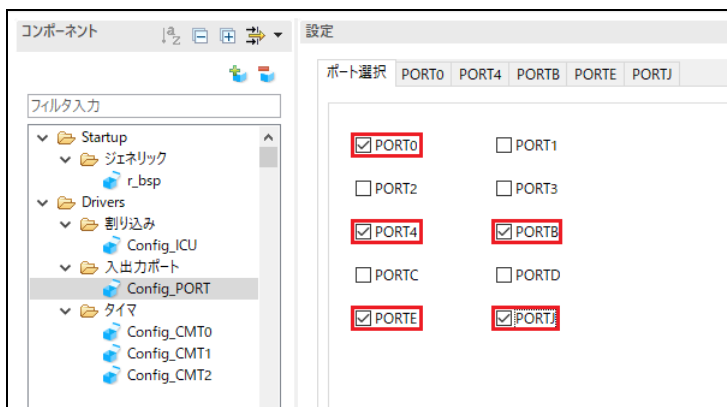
コンポーネント

フィルタ入力

Startup
ジェネリック
r_bsp
Drivers
割り込み
Config_ICU
入出力ポート
Config_PORT
タイマ
Config_CMT0
Config_CMT1
Config_CMT2

設定

ポート選択 | PORT0 | PORT4 | PORTB | PORTE | PORTJ

☑ PORT0 ☐ PORT1
☐ PORT2 ☐ PORT3
☑ PORT4 ☑ PORTB
☐ PORTC ☐ PORTD
☑ PORTE ☑ PORTJ